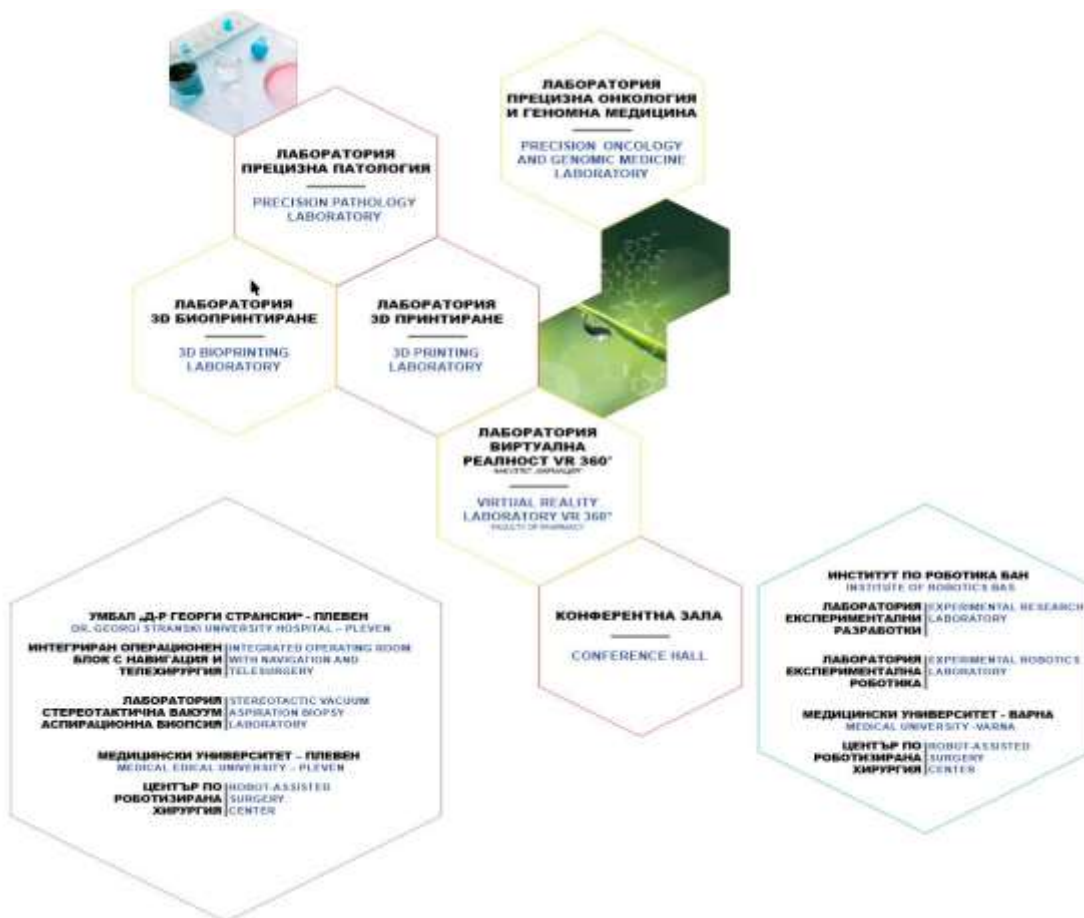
ЛАБОРАТОРИЯ ПРЕЦИЗНА ОНКОЛОГИЯ И ГЕНОМНА МЕДИЦИНА

PRECISION ONCOLOGY AND GENOMIC MEDICINE LABORATORY

ЛАБОРАТОРИЯ ПРЕЦИЗНА ПАТОЛОГИЯ

PRECISION PATHOLOGY LABORATORY

ЛАБОРАТОРИЯ 3D БИОПРИНТИРАНЕ

3D BIOPRINTING LABORATORY

ЛАБОРАТОРИЯ 3D ПРИНТИРАНЕ

3D PRINTING LABORATORY

ЛАБОРАТОРИЯ ВИРТУАЛНА РЕАЛНОСТ VR 360°
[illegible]

VIRTUAL REALITY LABORATORY VR 360°
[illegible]

УМБАЛ „Д-Р ГЕОРГИ СТРАНСКИ" - ПЛЕВЕН
DR. GEORGI STRANSKI UNIVERSITY HOSPITAL – PLEVEN

ИНТЕГРИРАН ОПЕРАЦИОНЕН БЛОК С НАВИГАЦИЯ И ТЕЛЕХИРУРГИЯ | INTEGRATED OPERATING ROOM WITH NAVIGATION AND TELESURGERY

ЛАБОРАТОРИЯ СТЕРЕОТАКТИЧНА ВАКУУМ АСПИРАЦИОННА БИОПСИЯ | STEREOTACTIC VACUUM ASPIRATION BIOPSY LABORATORY

МЕДИЦИНСКИ УНИВЕРСИТЕТ - ПЛЕВЕН
MEDICAL EDICAL UNIVERSITY - PLEVEN

ЦЕНТЪР ПО РОБОТИЗИРАНА ХИРУРГИЯ | ROBOT-ASSISTED SURGERY CENTER

КОНФЕРЕНТНА ЗАЛА

CONFERENCE HALL

ИНСТИТУТ ПО РОБОТИКА БАН
INSTITUTE OF ROBOTICS BAS

ЛАБОРАТОРИЯ ЕКСПЕРИМЕНТАЛНИ РАЗРАБОТКИ | EXPERIMENTAL RESEARCH LABORATORY

ЛАБОРАТОРИЯ ЕКСПЕРИМЕНТАЛНА РОБОТИКА | EXPERIMENTAL ROBOTICS LABORATORY

МЕДИЦИНСКИ УНИВЕРСИТЕТ - ВАРНА
MEDICAL UNIVERSITY-VARNA

ЦЕНТЪР ПО РОБОТИЗИРАНА ХИРУРГИЯ | ROBOT-ASSISTED SURGERY CENTER